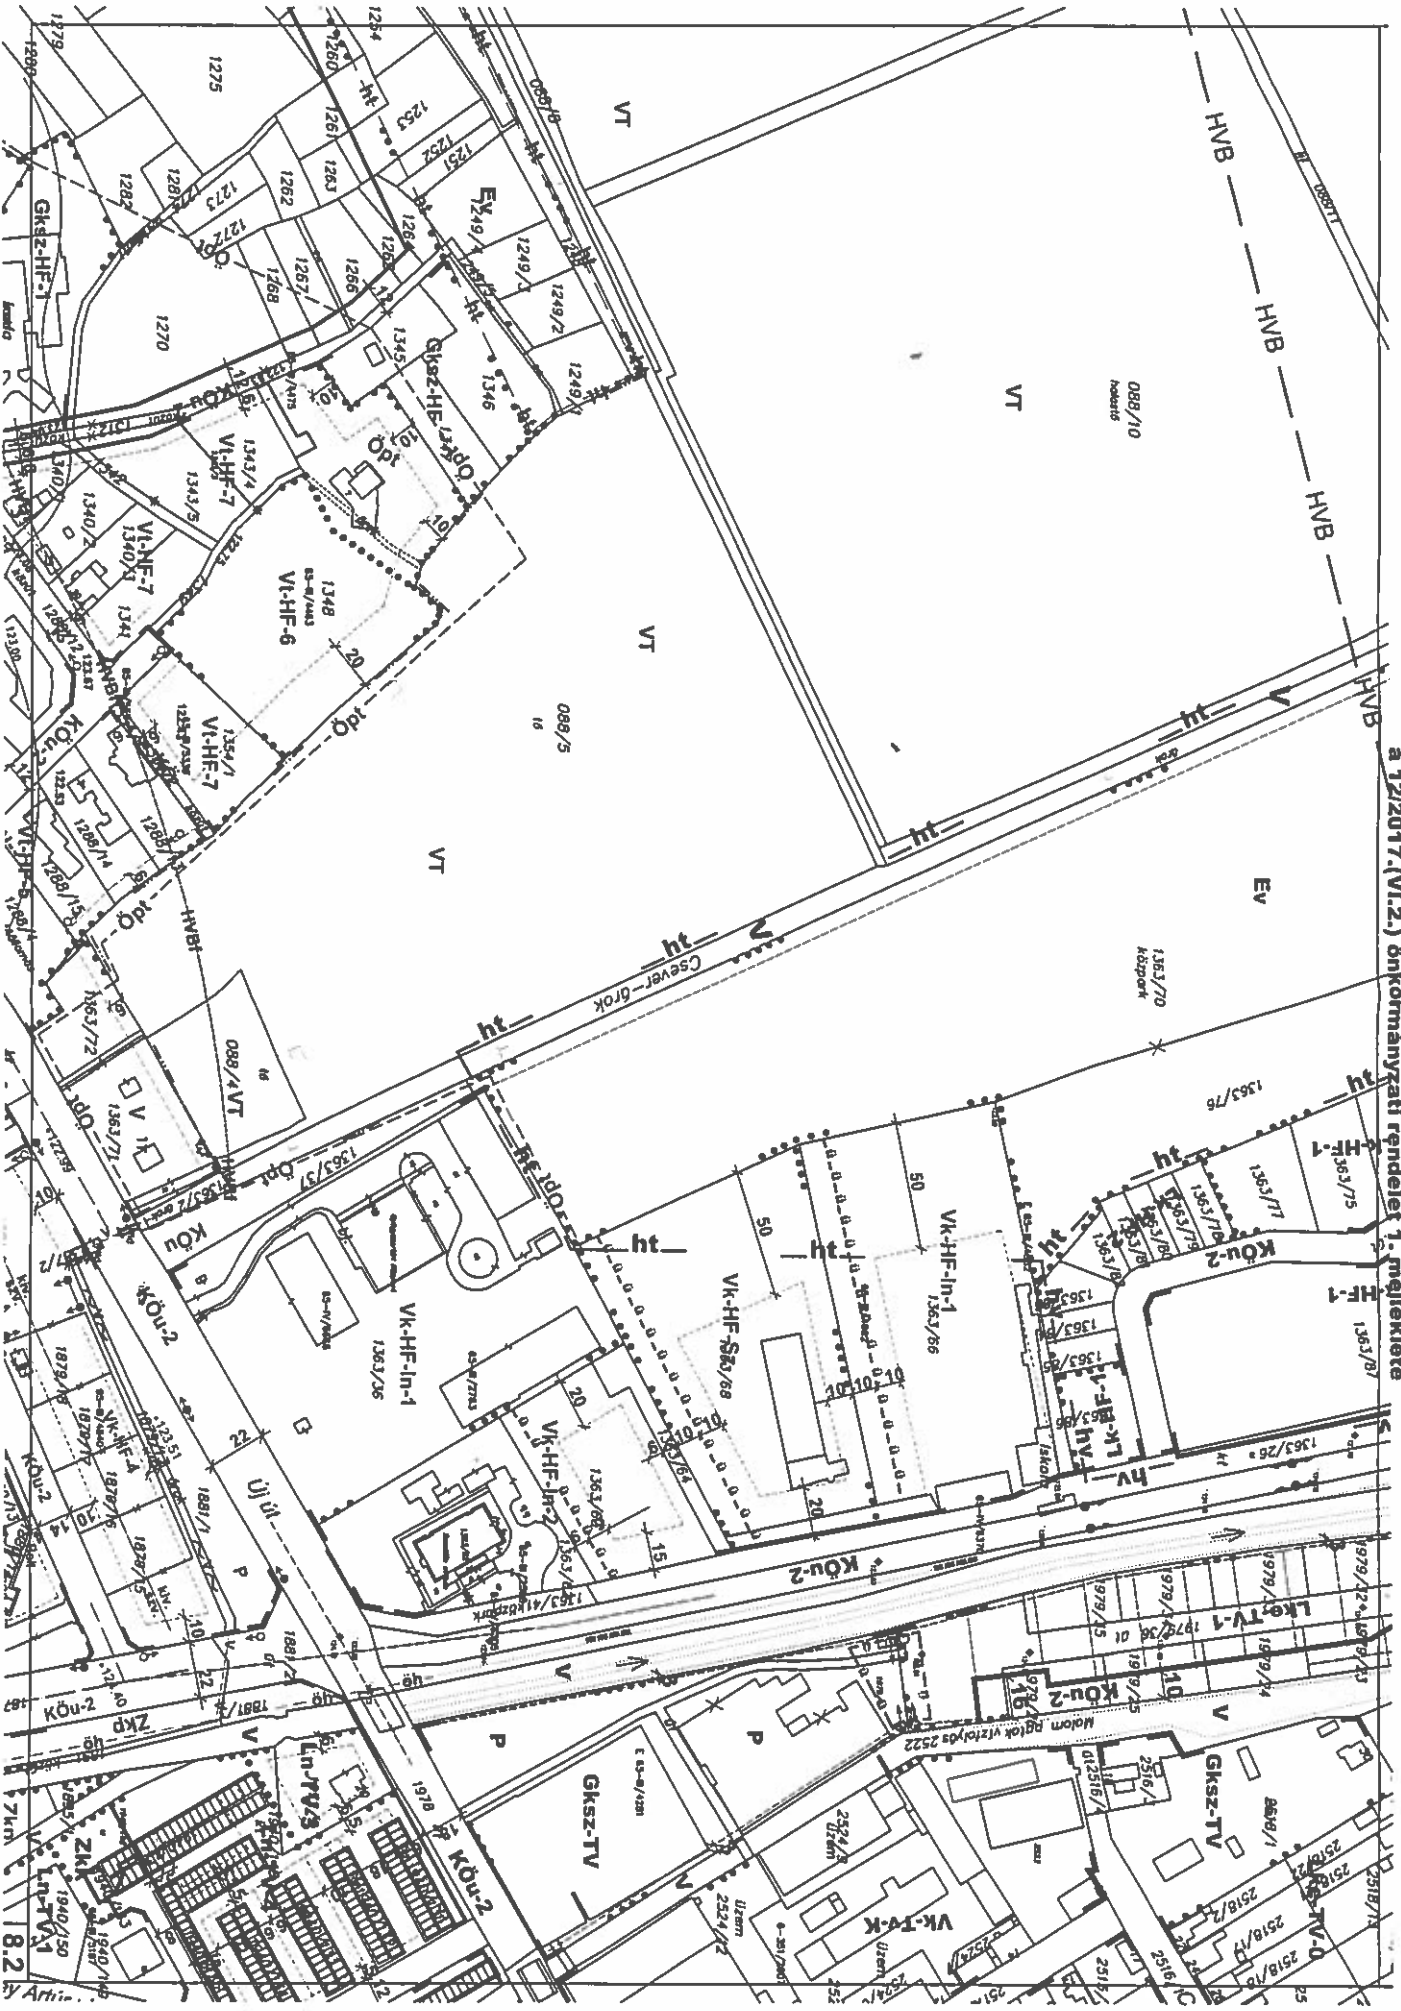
a 12/2017.(VI.2.) önkormányzati rendelet 1. melléklete

HVB — HVB — HVB — HVB

VT

088/10

VT

088/5

VT

088/4 VT

Ev

1363/70 közpark

1363/76

Csever-árok

ht

V

Vk-HF-In-1

1363/66

Vk-HF-Sz

1363/68

Vk-HF-In-1

1363/36

Vk-HF-In-2

Vt-HF-6

1348

Vt-HF-7

Vt-HF-7

Gksz-HF-1

Gksz-HF-1

1270

1275

1262

1263

1267

1268

1266

1346

1345

1249/1

1249/2

1253

1252

1251

Öpt

Öp

Köu

KÖu-2

KÖu-2

Új út

P

P

P

Gksz-TV

Gksz-TV

Vk-TV-K

Lke-TV-1

Lk-HF-1

Ln-TV/3

Ln-TV/1

ZKp

V

hv

1363/37

1363/71

1363/72

1363/75

1363/77

1363/87

1363/26

1881/1

1978

Malom Árok vízfolyás 2522

2524

2516/1

2518/1

1979/22

1979/24

1979/25

1979/36

50

50

20

20

22

10

10

15

8.2

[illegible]